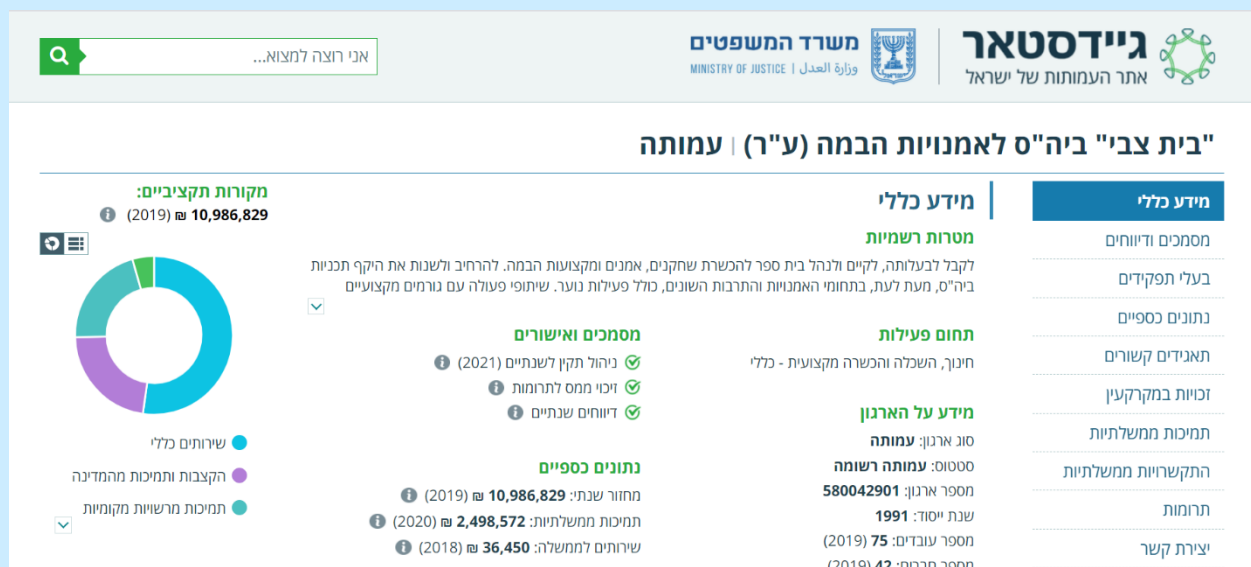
גיידסטאר
אתר העמותות של ישראל

משרד המשפטים
MINISTRY OF JUSTICE | وزارة العدل

אני רוצה למצוא...

"בית צבי" ביה"ס לאמנויות הבמה (ע"ר) | עמותה

מידע כללי
מסמכים ודיווחים
בעלי תפקידים
נתונים כספיים
תאגידים קשורים
זכויות במקרקעין
תמיכות ממשלתיות
התקשרויות ממשלתיות
תרומות
יצירת קשר

מידע כללי

מטרות רשמיות
לקבל לבעלותה, לקיים ולנהל בית ספר להכשרת שחקנים, אמנים ומקצועות הבמה. להרחיב ולשנות את היקף תכניות ביה"ס, מעת לעת, בתחומי האמנויות והתרבות השונים, כולל פעילות נוער. שיתופי פעולה עם גורמים מקצועיים

תחום פעילות
חינוך, השכלה והכשרה מקצועית - כללי

מידע על הארגון
סוג ארגון: עמותה
סטטוס: עמותה רשומה
מספר ארגון: 580042901
שנת ייסוד: 1991
מספר עובדים: 75 (2019)
מספר חברים: 42 (2019)

מסמכים ואישורים
ניהול תקין לשנתיים (2021)
זיכוי ממס לתרומות
דיווחים שנתיים

נתונים כספיים
מחזור שנתי: 10,986,829 ₪ (2019)
תמיכות ממשלתיות: 2,498,572 ₪ (2020)
שירותים לממשלה: 36,450 ₪ (2018)

מקורות תקציביים:
10,986,829 ₪ (2019)

שירותים כללי
הקצבות ותמיכות מהמדינה
תמיכות מרשויות מקומיות